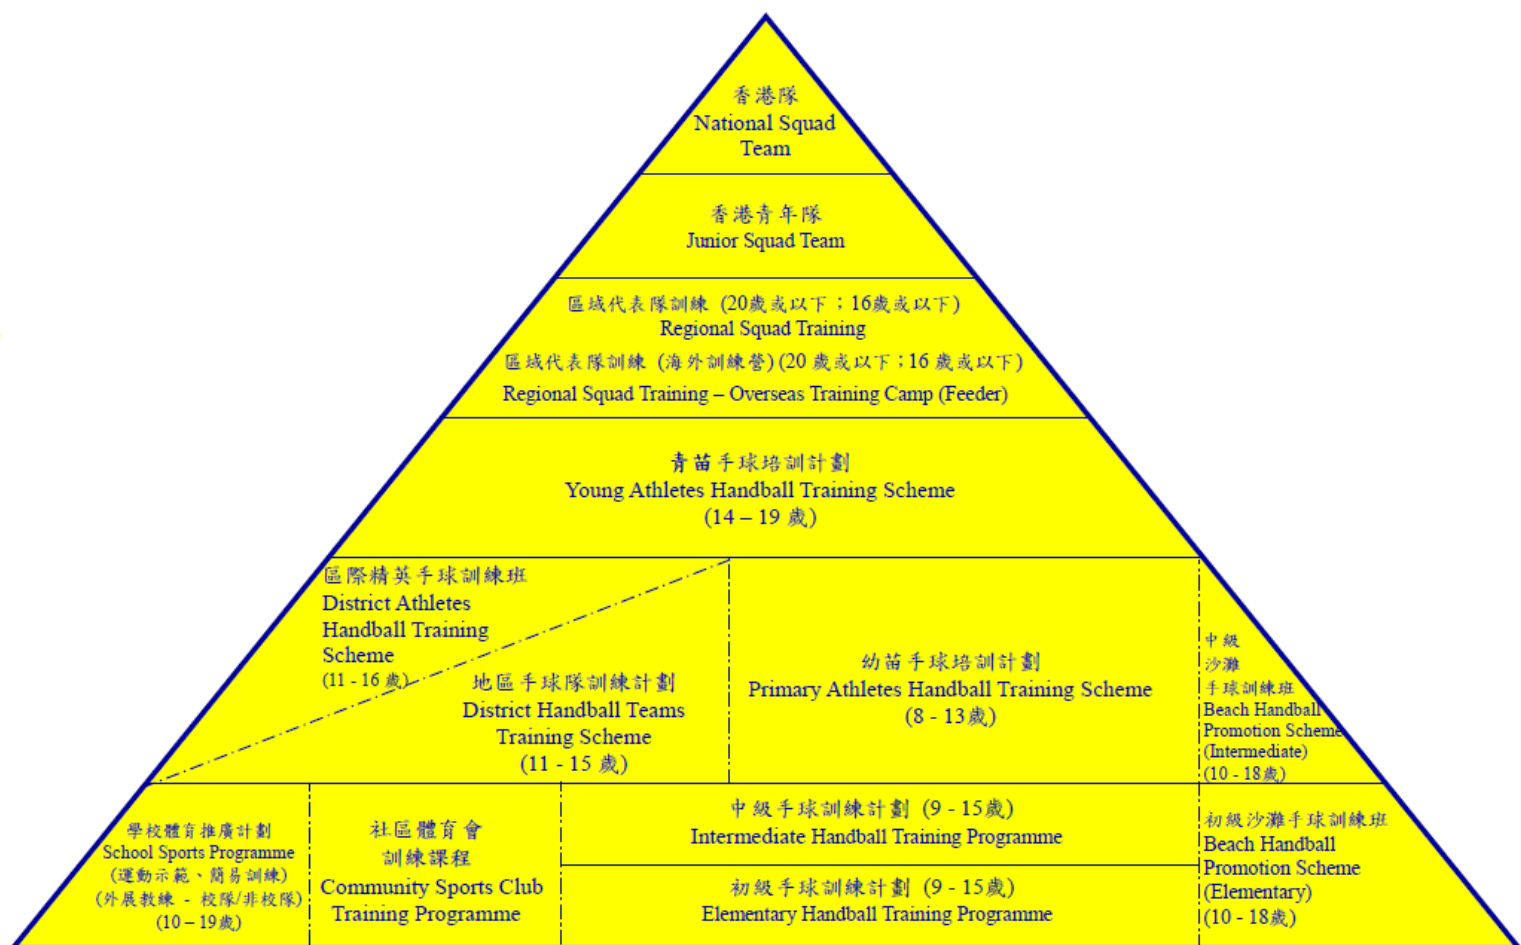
香港隊
National Squad Team

香港青年隊
Junior Squad Team

區域代表隊訓練 (20歲或以下；16歲或以下)
Regional Squad Training
區域代表隊訓練 (海外訓練營) (20 歲或以下；16 歲或以下)
Regional Squad Training – Overseas Training Camp (Feeder)

青苗手球培訓計劃
Young Athletes Handball Training Scheme
(14 – 19 歲)

區際精英手球訓練班
District Athletes Handball Training Scheme
(11 - 16 歲)

地區手球隊訓練計劃
District Handball Teams Training Scheme
(11 - 15 歲)

幼苗手球培訓計劃
Primary Athletes Handball Training Scheme
(8 - 13 歲)

中級沙灘手球訓練班
Beach Handball Promotion Scheme (Intermediate)
(10 - 18歲)

學校體育推廣計劃
School Sports Programme
(運動示範、簡易訓練)
(外展教練 - 校隊/非校隊)
(10 – 19歲)

社區體育會訓練課程
Community Sports Club Training Programme

中級手球訓練計劃 (9 - 15歲)
Intermediate Handball Training Programme

初級手球訓練計劃 (9 - 15歲)
Elementary Handball Training Programme

初級沙灘手球訓練班
Beach Handball Promotion Scheme (Elementary)
(10 - 18歲)